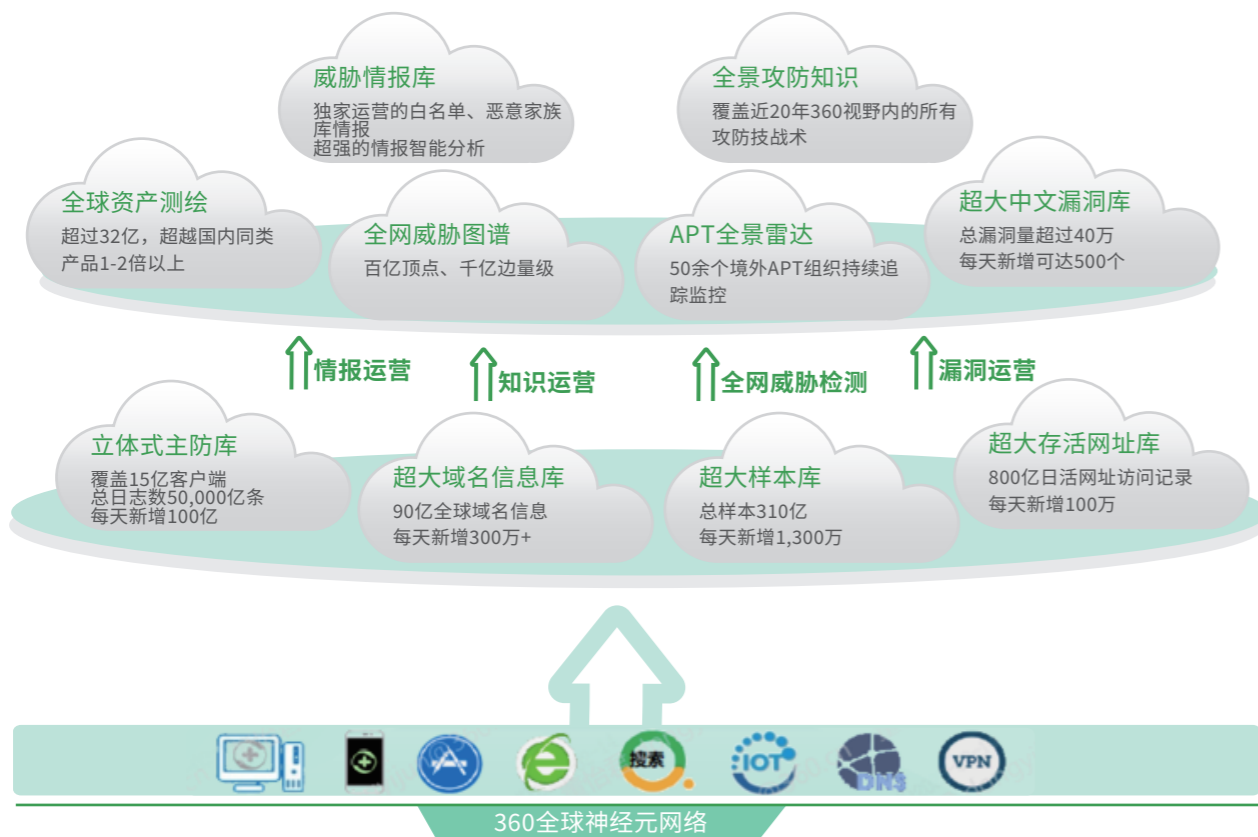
威胁情报库
独家运营的白名单、恶意家族库情报
超强的情报智能分析

全景攻防知识
覆盖近20年360视野内的所有攻防技战术

全球资产测绘
超过32亿，超越国内同类产品1-2倍以上

全网威胁图谱
百亿顶点、千亿边量级

APT全景雷达
50余个境外APT组织持续追踪监控

超大中文漏洞库
总漏洞量超过40万
每天新增可达500个

情报运营

知识运营

全网威胁检测

漏洞运营

立体式主防库
覆盖15亿客户端
总日志数50,000亿条
每天新增100亿

超大域名信息库
90亿全球域名信息
每天新增300万+

超大样本库
总样本310亿
每天新增1,300万

超大存活网址库
800亿日活网址访问记录
每天新增100万

搜索

IOT

DNS

VPN

360全球神经元网络